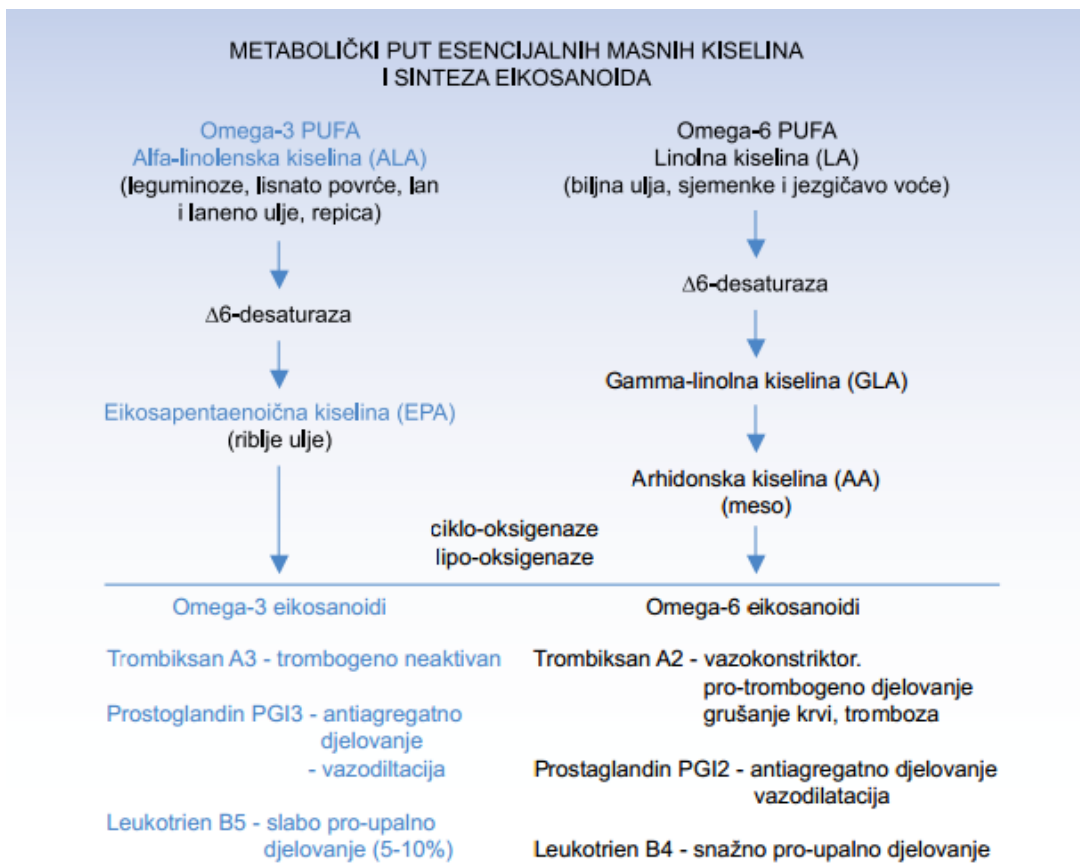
METABOLIČKI PUT ESENCIJALNIH MASNIH KISELINA
I SINTEZA EIKOSANOIDA

Omega-3 PUFA
Alfa-linolenska kiselina (ALA)
(leguminoze, lisnato povrće, lan i laneno ulje, repica)

Δ6-desaturaza

Eikosapentaenoična kiselina (EPA)
(riblje ulje)

Omega-6 PUFA
Linolna kiselina (LA)
(biljna ulja, sjemenke i jezgičavo voće)

Δ6-desaturaza

Gamma-linolna kiselina (GLA)

Arhidonska kiselina (AA)
(meso)

ciklo-oksigenaze
lipo-oksigenaze

Omega-3 eikosanoidi

Omega-6 eikosanoidi

Trombiksan A3 - trombogeno neaktivan

Prostoglandin PGI3 - antiagregatno djelovanje
- vazodiltacija

Leukotrien B5 - slabo pro-upalno djelovanje (5-10%)

Trombiksan A2 - vazokonstriktor.
pro-trombogeno djelovanje
grušanje krvi, tromboza

Prostaglandin PGI2 - antiagregatno djelovanje
vazodilatacija

Leukotrien B4 - snažno pro-upalno djelovanje